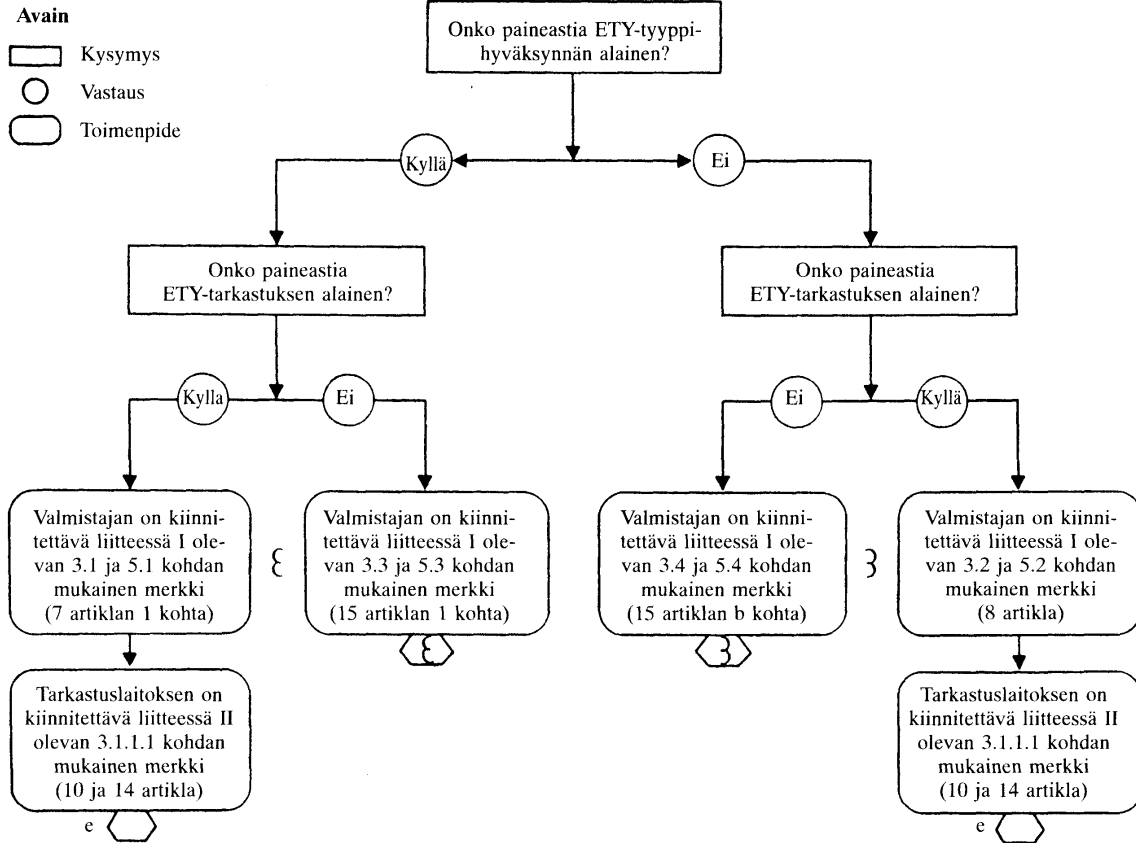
Avain

Kysymys

Vastaus

Toimenpide

Onko paineastia ETY-tyyppihyväksynnän alainen?

Kyllä

Ei

Onko paineastia ETY-tarkastuksen alainen?

Onko paineastia ETY-tarkastuksen alainen?

Kylla

Ei

Ei

Kyllä

Valmistajan on kiinnitettävä liitteessä I olevan 3.1 ja 5.1 kohdan mukainen merkki (7 artiklan 1 kohta)

Ɛ

Valmistajan on kiinnitettävä liitteessä I olevan 3.3 ja 5.3 kohdan mukainen merkki (15 artiklan 1 kohta)

Ɛ

Valmistajan on kiinnitettävä liitteessä I olevan 3.4 ja 5.4 kohdan mukainen merkki (15 artiklan b kohta)

3

3

Valmistajan on kiinnitettävä liitteessä I olevan 3.2 ja 5.2 kohdan mukainen merkki (8 artikla)

Tarkastuslaitoksen on kiinnitettävä liitteessä II olevan 3.1.1.1 kohdan mukainen merkki (10 ja 14 artikla)

e

Tarkastuslaitoksen on kiinnitettävä liitteessä II olevan 3.1.1.1 kohdan mukainen merkki (10 ja 14 artikla)

e